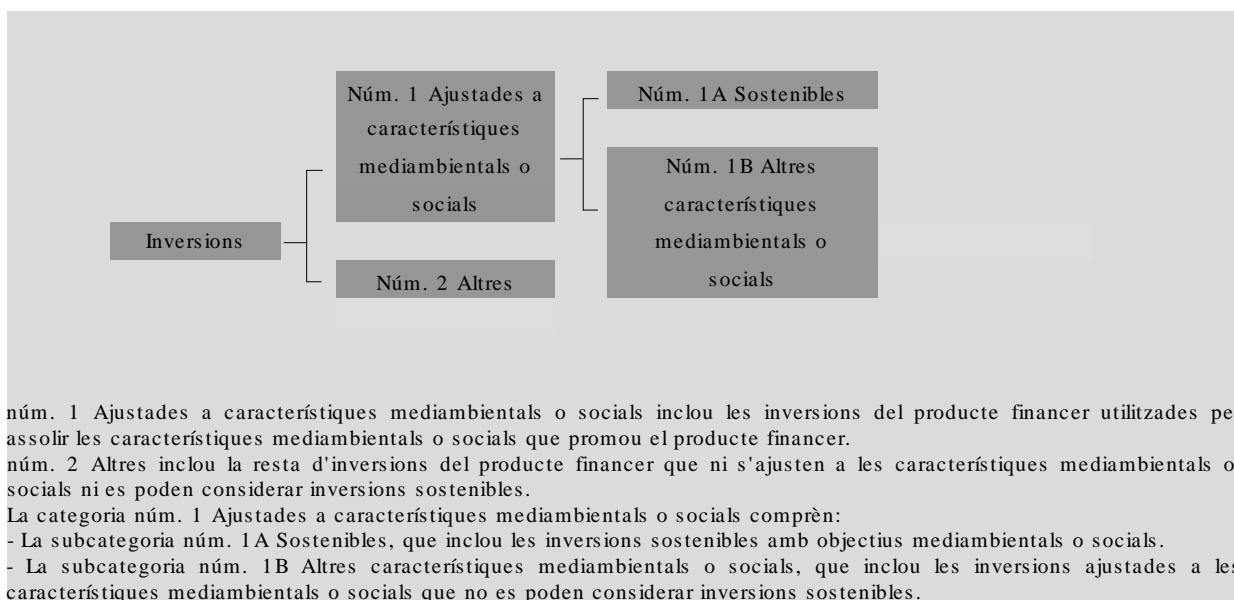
Inversions

Núm. 1 Ajustades a característiques mediambientals o socials

Núm. 2 Altres

Núm. 1A Sostenibles

Núm. 1B Altres característiques mediambientals o socials

núm. 1 Ajustades a característiques mediambientals o socials inclou les inversions del producte financer utilitzades pe assolir les característiques mediambientals o socials que promou el producte financer.
núm. 2 Altres inclou la resta d'inversions del producte financer que ni s'ajusten a les característiques mediambientals o socials ni es poden considerar inversions sostenibles.
La categoria núm. 1 Ajustades a característiques mediambientals o socials comprèn:
- La subcategoria núm. 1A Sostenibles, que inclou les inversions sostenibles amb objectius mediambientals o socials.
- La subcategoria núm. 1B Altres característiques mediambientals o socials, que inclou les inversions ajustades a les característiques mediambientals o socials que no es poden considerar inversions sostenibles.